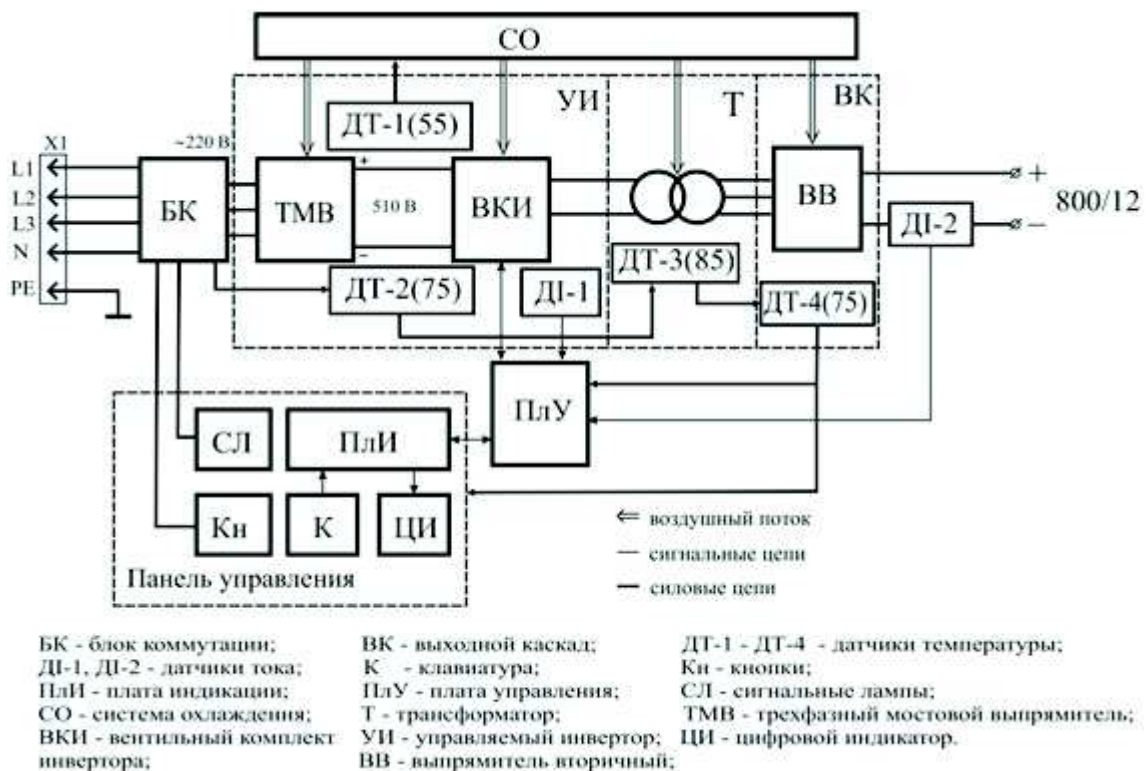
СО

УИ

Т

ВК

ДТ-1(55)

X1

~220 В

L1

L2

L3

N

PE

БК

ТМВ

+

510 В

-

ВКИ

ВВ

+

800/12

ДI-2

ДТ-3(85)

ДТ-2(75)

ДI-1

ДТ-4(75)

ПлУ

СЛ

ПлИ

Кн

К

ЦИ

Панель управления

⇐ воздушный поток

— сигнальные цепи

— силовые цепи

БК - блок коммутации;
ДI-1, ДI-2 - датчики тока;
ПлИ - плата индикации;
СО - система охлаждения;
ВКИ - вентильный комплект инвертора;

ВК - выходной каскад;
К - клавиатура;
ПлУ - плата управления;
Т - трансформатор;
УИ - управляемый инвертор;
ВВ - выпрямитель вторичный;

ДТ-1 - ДТ-4 - датчики температуры;
Кн - кнопки;
СЛ - сигнальные лампы;
ТМВ - трехфазный мостовой выпрямитель;
ЦИ - цифровой индикатор.